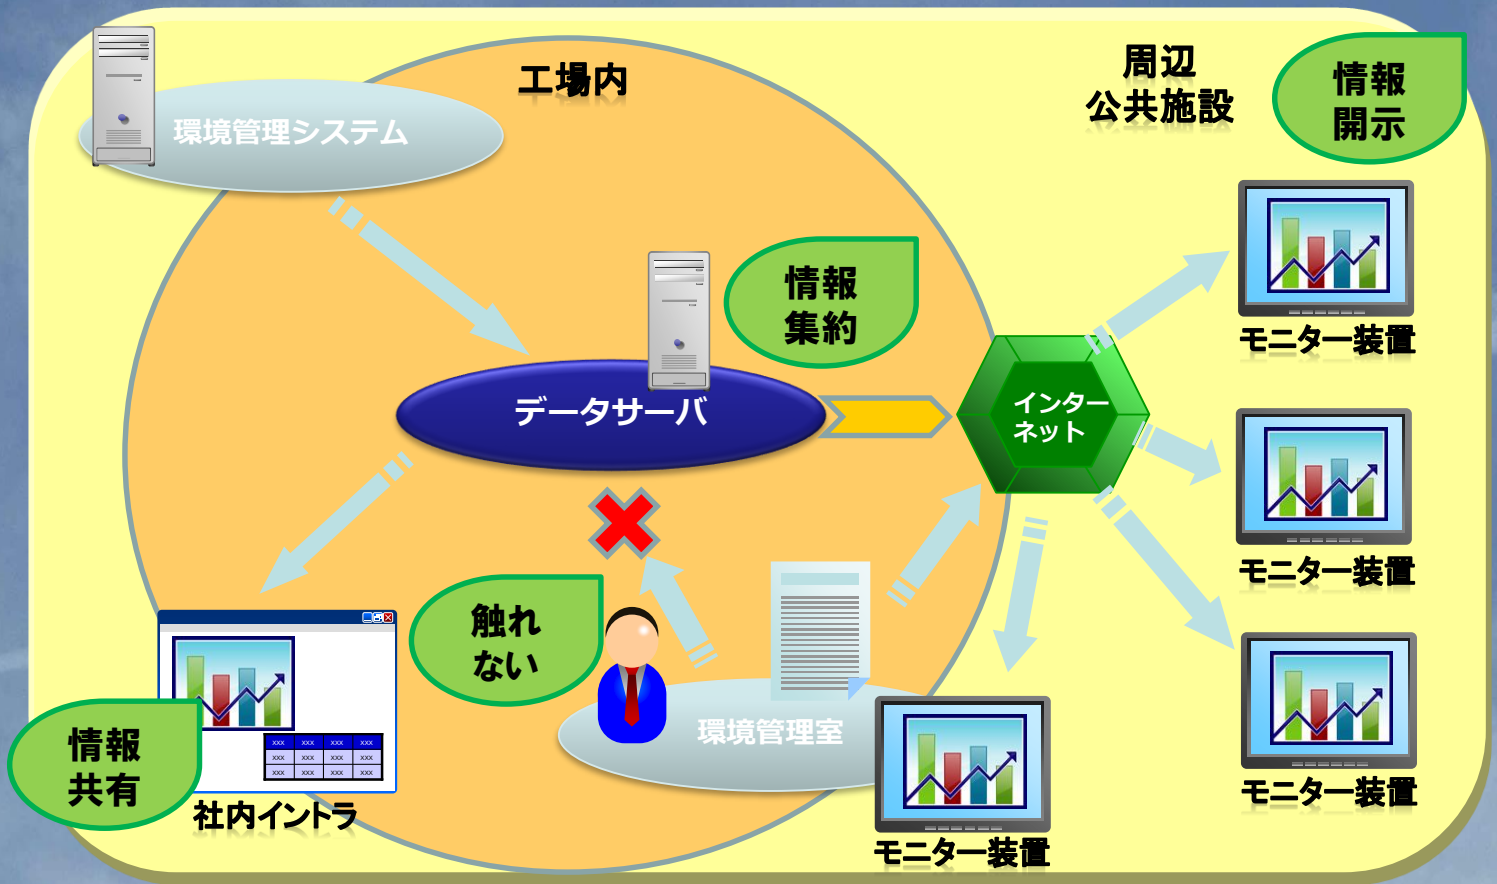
工場内

周辺
公共施設

情報
開示

環境管理システム

情報
集約

データサーバ

インターネット

モニター装置

モニター装置

モニター装置

触れ
ない

環境管理室

モニター装置

情報
共有

| xxx | xxx | xxx | xxx |
|---|---|---|---|
| xxx | xxx | xxx | xxx |
| xxx | xxx | xxx | xxx |

社内イントラ